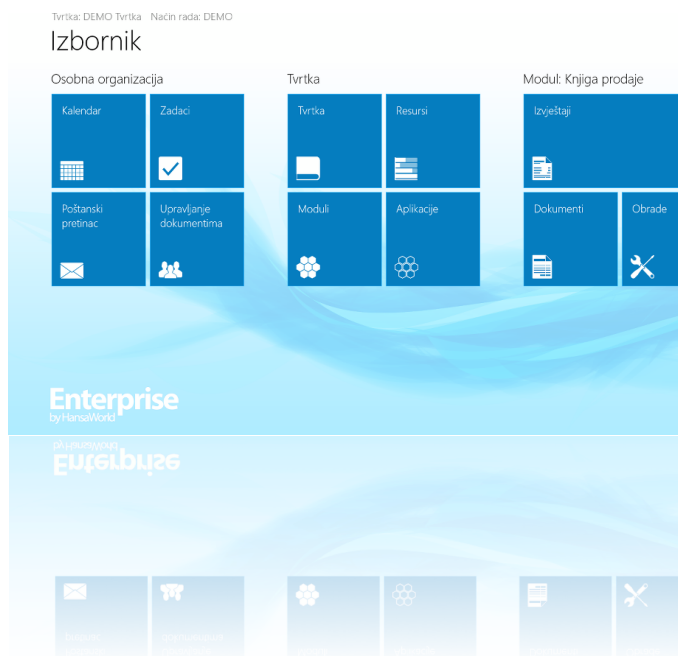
Tvrtka: DEMO Tvrtka   Način rada: DEMO

Izbornik

Osobna organizacija

Kalendar

Zadaci

Poštanski pretinac

Upravljanje dokumentima

Tvrtka

Tvrtka

Resursi

Moduli

Aplikacije

Modul: Knjiga prodaje

Izvještaji

Dokumenti

Obrade

Enterprise
by HansaWorld